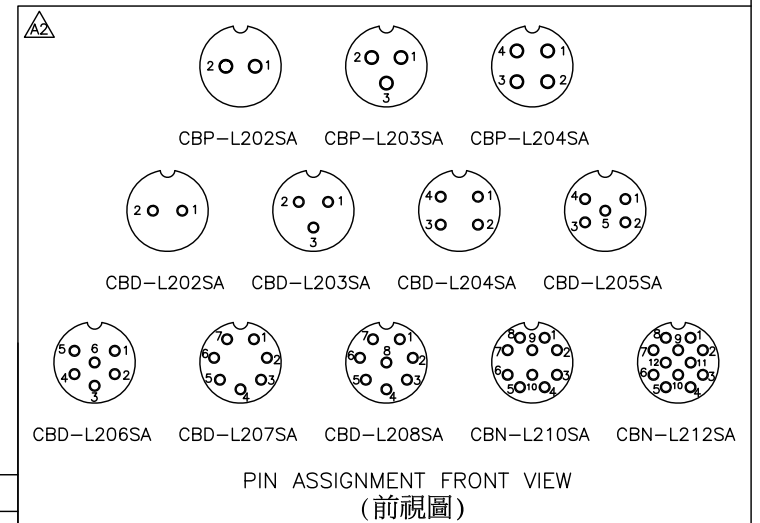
A2

2 1
CBP-L202SA

2 1
3
CBP-L203SA

4 1
3 2
CBP-L204SA

2 1
CBD-L202SA

2 1
3
CBD-L203SA

4 1
3 2
CBD-L204SA

4 1
5
3 2
CBD-L205SA

5 6 1
4 2
3
CBD-L206SA

7 1
6 2
5 3
4
CBD-L207SA

7 1
6 8 2
5 3
4
CBD-L208SA

8 9 1
7 2
6 3
5 10 4
CBN-L210SA

8 9 1
7 2
12 11
6 3
5 10 4
CBN-L212SA

PIN ASSIGNMENT FRONT VIEW
(前視圖)